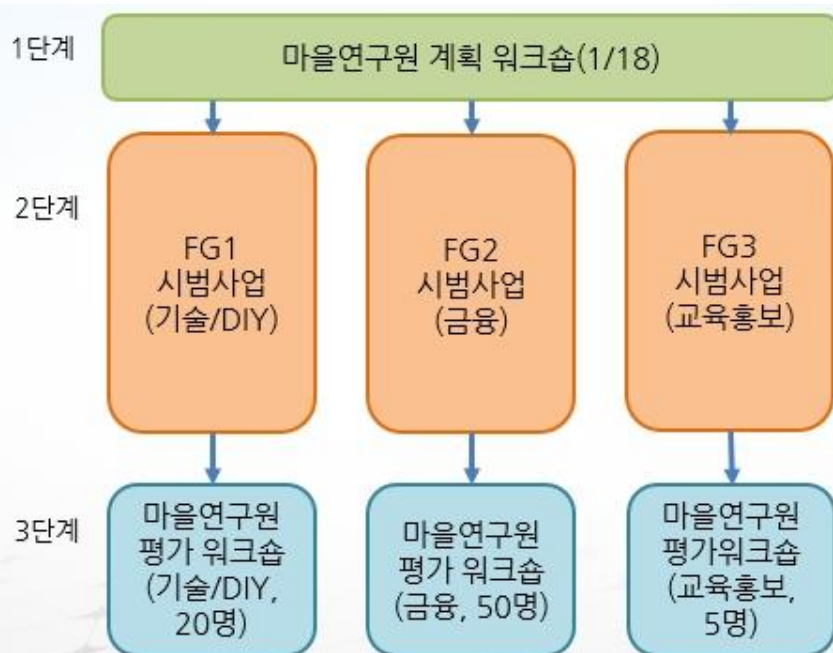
1단계

마을연구원 계획 워크숍(1/18)

2단계

FG1
시범사업
(기술/DIY)

FG2
시범사업
(금융)

FG3
시범사업
(교육홍보)

3단계

마을연구원
평가 워크숍
(기술/DIY,
20명)

마을연구원
평가 워크숍
(금융, 50명)

마을연구원
평가워크숍
(교육홍보,
5명)